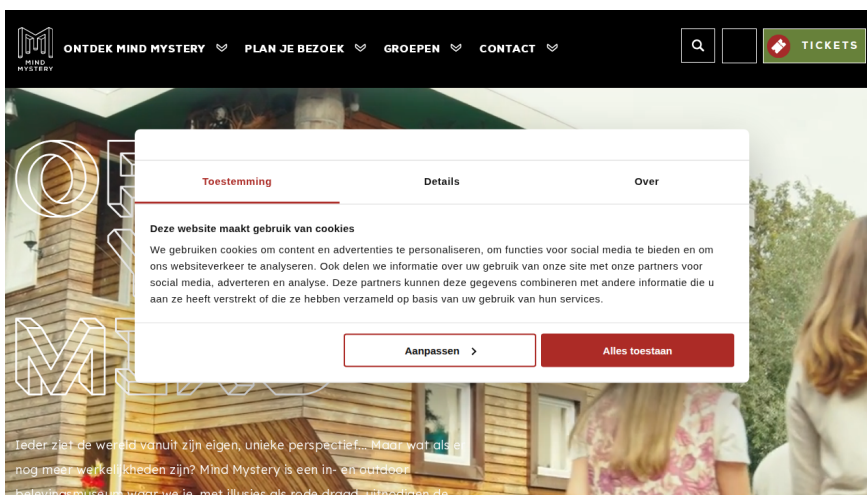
MIND MYSTERY

ONTDEK MIND MYSTERY PLAN JE BEZOEK GROEPEN CONTACT

TICKETS

Toestemming Details Over

Deze website maakt gebruik van cookies

We gebruiken cookies om content en advertenties te personaliseren, om functies voor social media te bieden en om ons websiteverkeer te analyseren. Ook delen we informatie over uw gebruik van onze site met onze partners voor social media, adverteren en analyse. Deze partners kunnen deze gegevens combineren met andere informatie die u aan ze heeft verstrekt of die ze hebben verzameld op basis van uw gebruik van hun services.

Aanpassen >

Alles toestaan

Ieder ziet de wereld vanuit zijn eigen, unieke perspectief... Maar wat als e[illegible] nog meer werkelijkheden zijn? Mind Mystery is een in- en outdoor belevingsmuseum waar we je, met illusies als rode draad, uitdagen de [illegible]